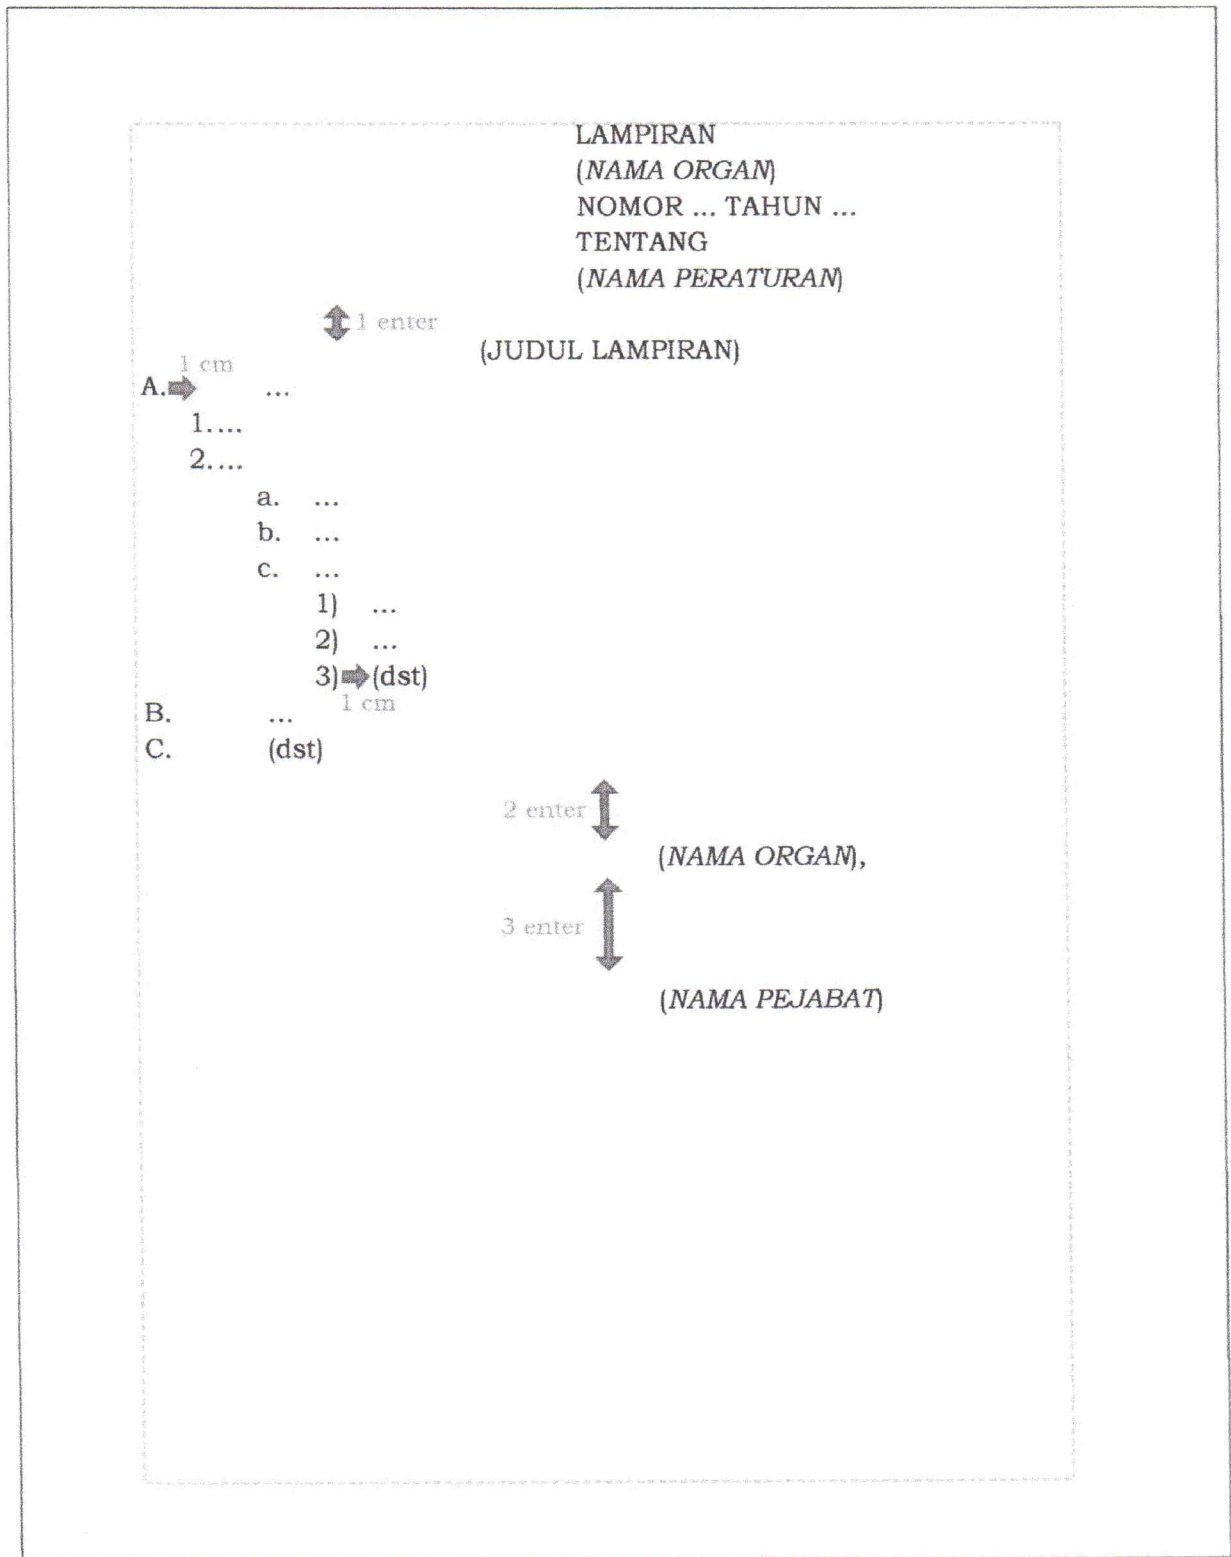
LAMPIRAN
(*NAMA ORGAN*)
NOMOR ... TAHUN ...
TENTANG
(*NAMA PERATURAN*)

1 enter

(JUDUL LAMPIRAN)

1 cm

A. ...
1. ...
2. ...
a. ...
b. ...
c. ...
1) ...
2) ...
3) (dst)
1 cm
B. ...
C. (dst)

2 enter

(*NAMA ORGAN*),

3 enter

(*NAMA PEJABAT*)